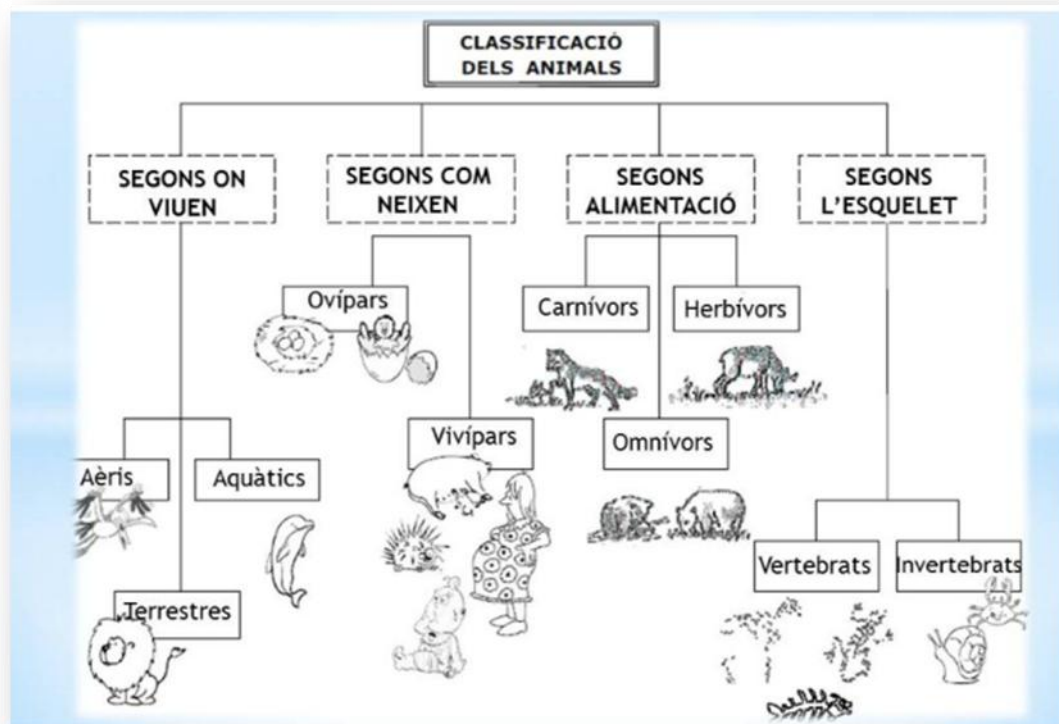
CLASSIFICACIÓ DELS ANIMALS

SEGONS ON VIUEN

SEGONS COM NEIXEN

SEGONS ALIMENTACIÓ

SEGONS L'ESQUELET

Ovípars

Carnívors

Herbívors

Vivípars

Omnívors

Aèris

Aquàtics

Terrestres

Vertebrats

Invertebrats